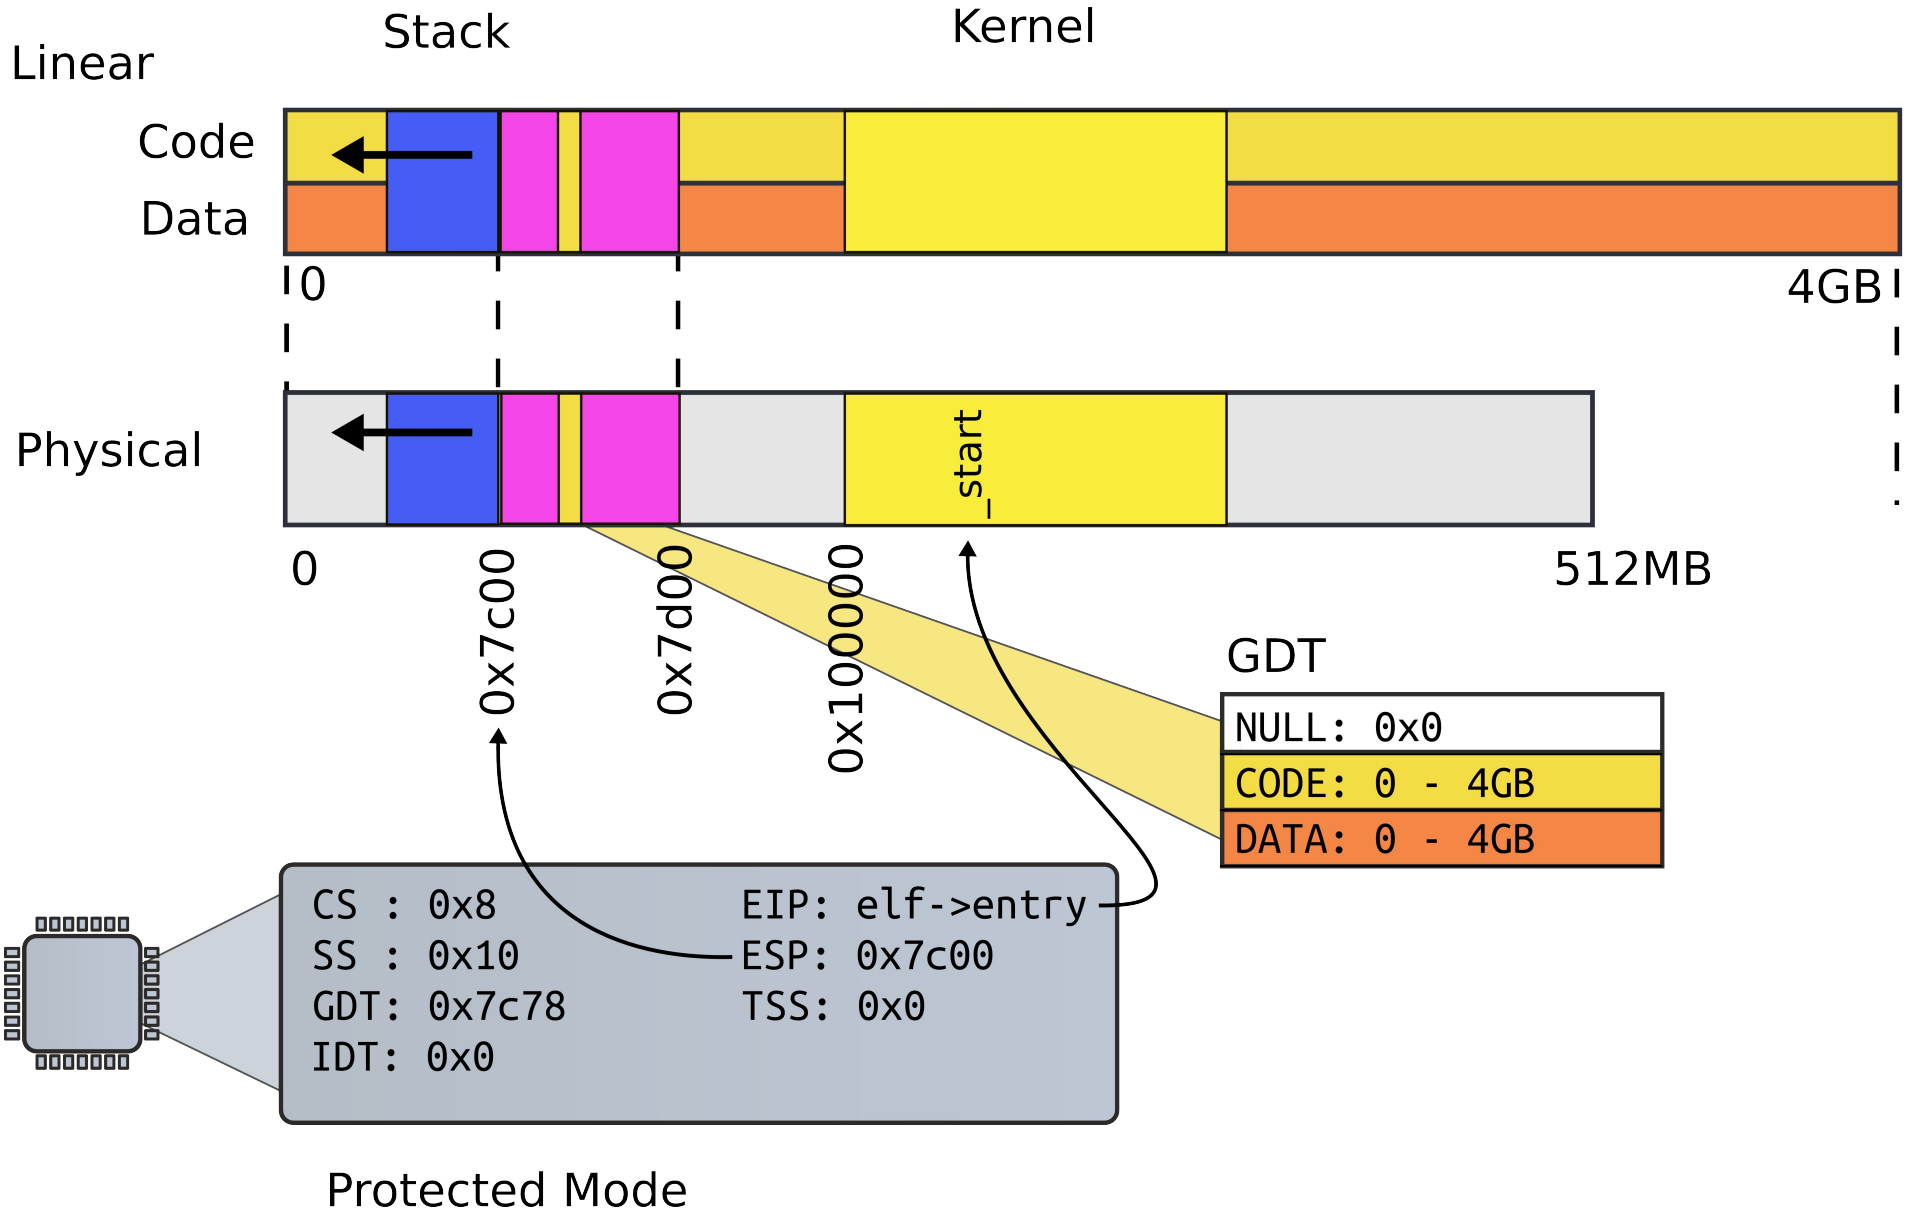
Stack

Kernel

Linear

Code

Data

0

4GB

Physical

_start

0

0x7c00

0x7d00

0x100000

512MB

GDT

NULL: 0x0
CODE: 0 - 4GB
DATA: 0 - 4GB

CS : 0x8
SS : 0x10
GDT: 0x7c78
IDT: 0x0

EIP: elf->entry
ESP: 0x7c00
TSS: 0x0

Protected Mode